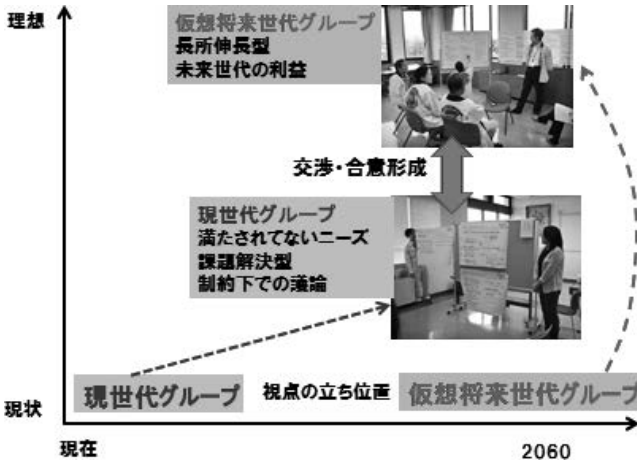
理想

仮想将来世代グループ
長所伸長型
未来世代の利益

交渉・合意形成

現世代グループ
満たされてないニーズ
課題解決型
制約下での議論

現状

現世代グループ

視点の立ち位置

仮想将来世代グルーブ

現在

2060